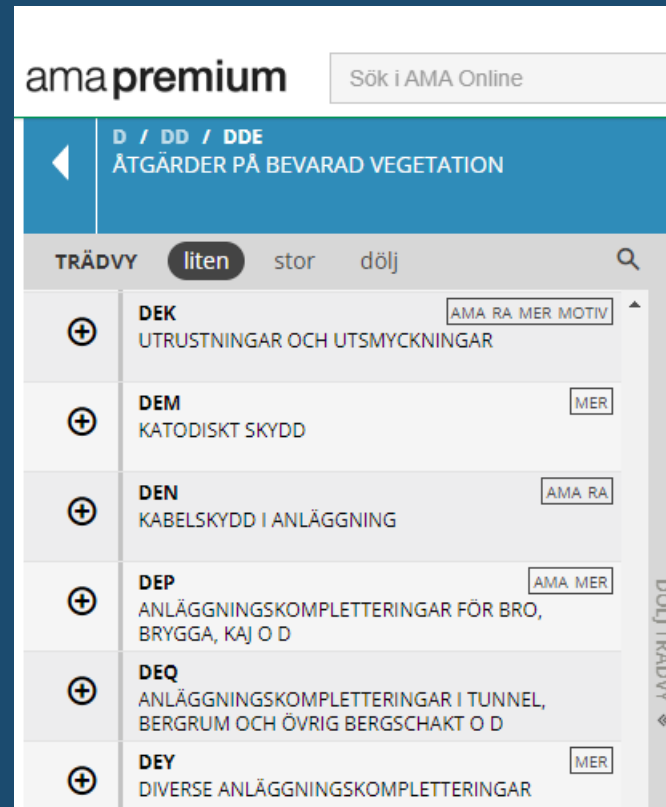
ama premium

Sök i AMA Online

D / DD / DDE
ÅTGÄRDER PÅ BEVARAD VEGETATION

TRÄDVY liten stor dölj

DEK
UTRUSTNINGAR OCH UTSMYCKNINGAR
AMA RA MER MOTIV

DEM
KATODISKT SKYDD
MER

DEN
KABELSKYDD I ANLÄGGNING
AMA RA

DEP
ANLÄGGNINGSKOMPLETTERINGAR FÖR BRO, BRYGGA, KAJ O D
AMA MER

DEQ
ANLÄGGNINGSKOMPLETTERINGAR I TUNNEL, BERGRUM OCH ÖVRIG BERGSCHAKT O D

DEY
DIVERSE ANLÄGGNINGSKOMPLETTERINGAR
MER

DÖLJ TRÄDVY